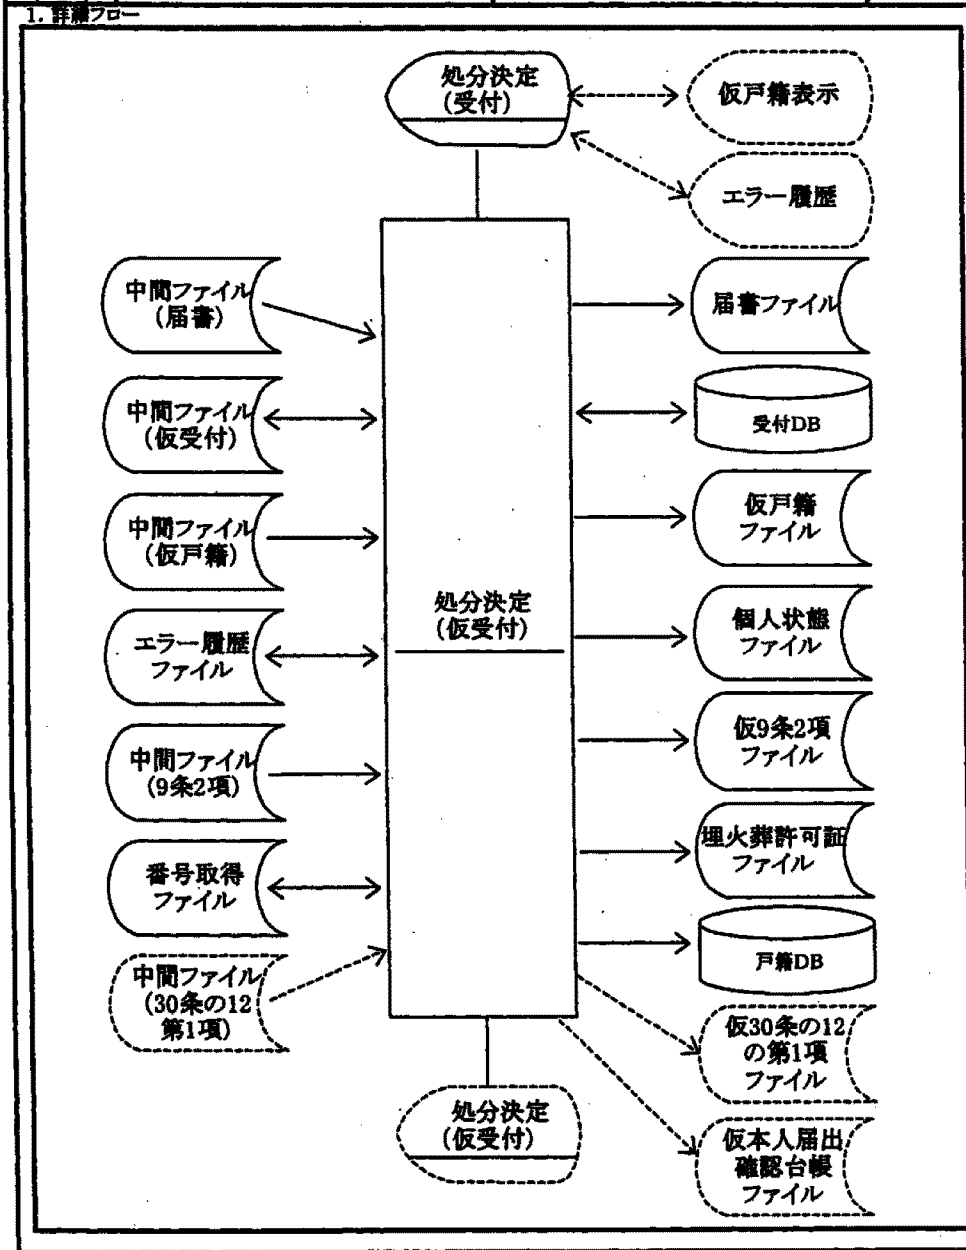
1. 詳細フロー

処分決定
(受付)

仮戸籍表示

エラー履歴

中間ファイル
(届書)

中間ファイル
(仮受付)

中間ファイル
(仮戸籍)

エラー履歴
ファイル

中間ファイル
(9条2項)

番号取得
ファイル

中間ファイル
(30条の12
第1項)

処分決定
(仮受付)

届書ファイル

受付DB

仮戸籍
ファイル

個人状態
ファイル

仮9条2項
ファイル

埋火葬許可証
ファイル

戸籍DB

仮30条の12
の第1項
ファイル

仮本人届出
確認台帳
ファイル

処分決定
(仮受付)